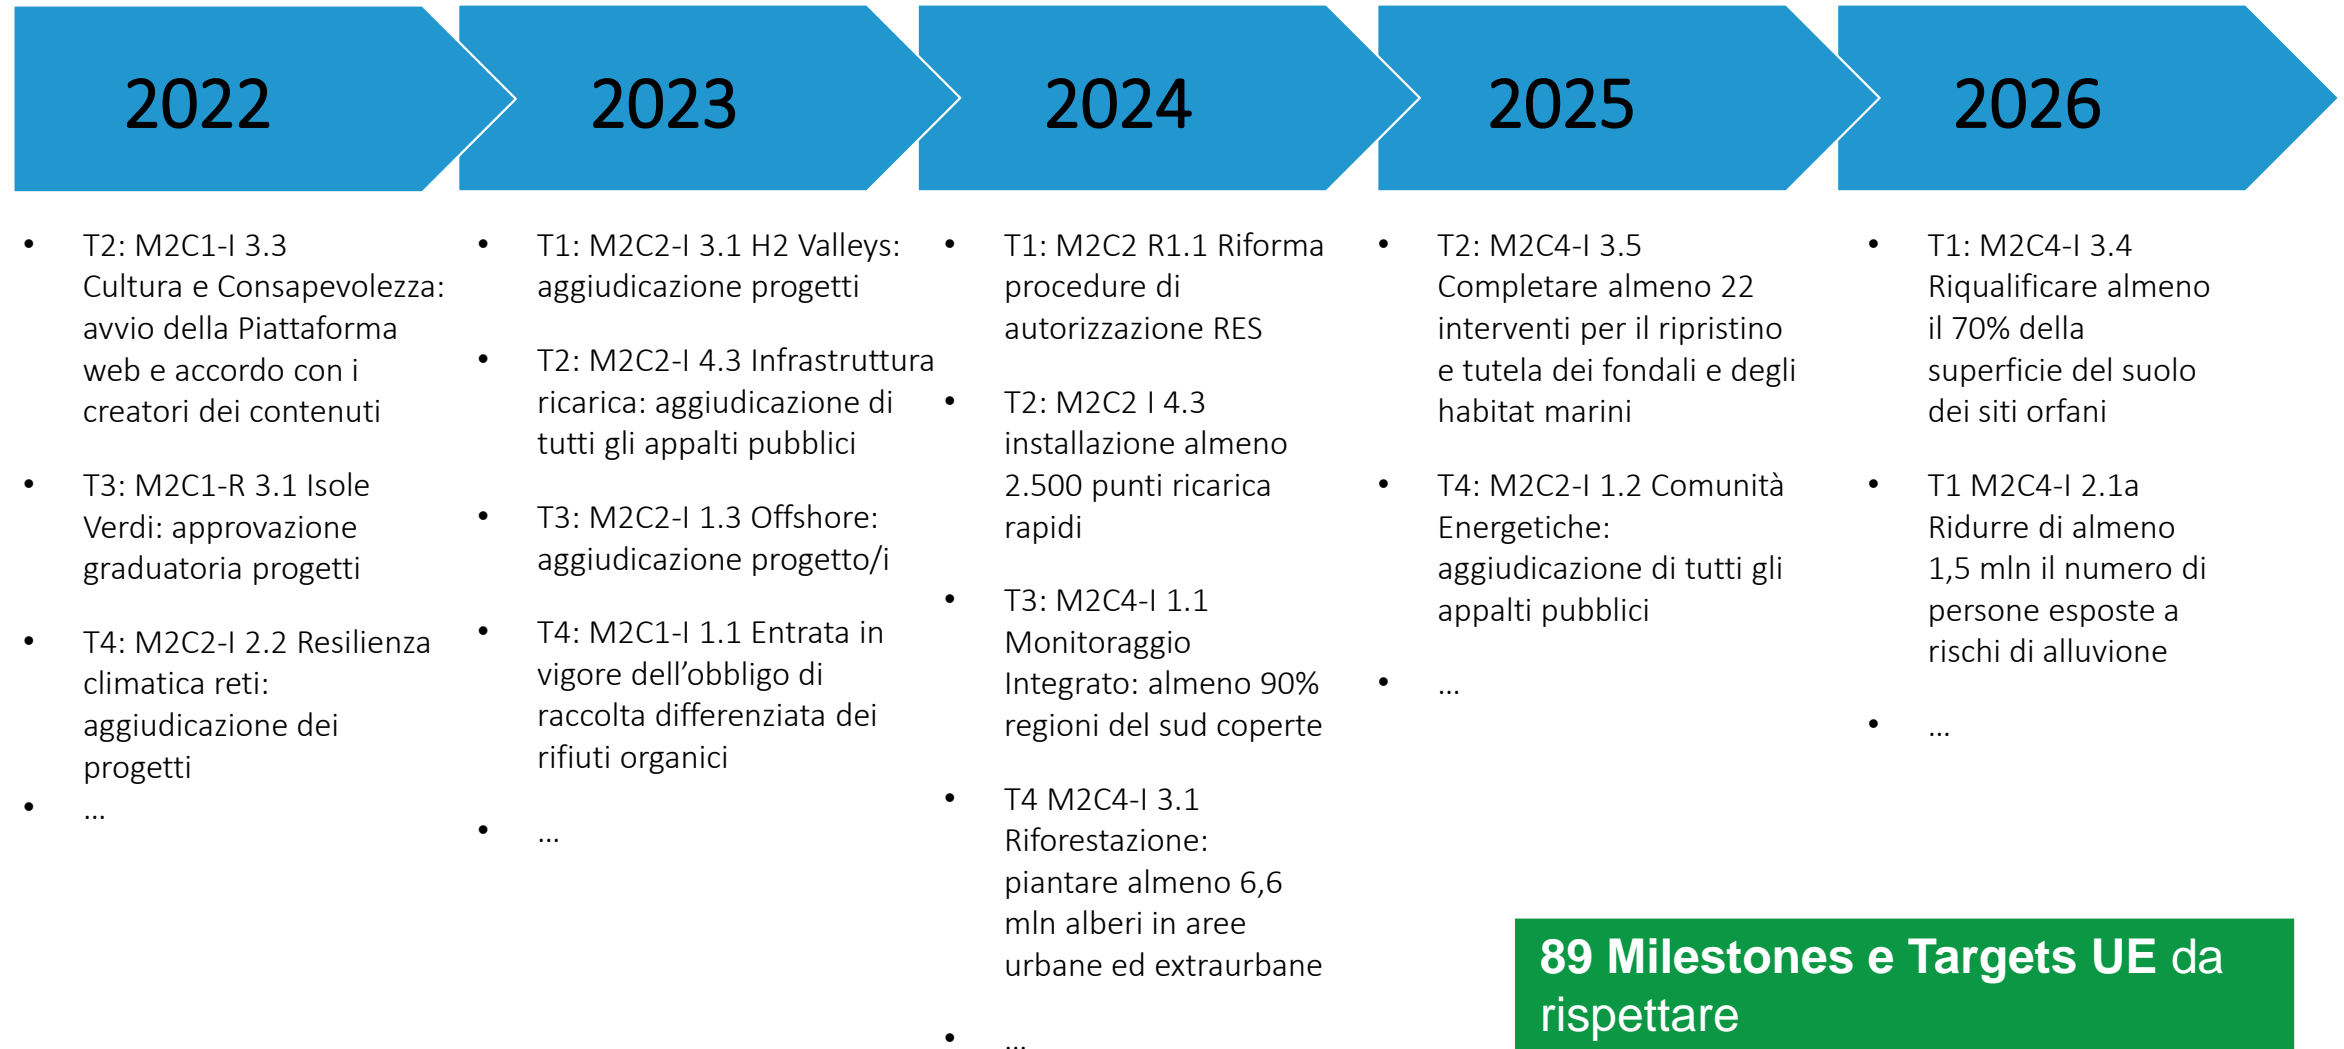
2022

- T2: M2C1-I 3.3 Cultura e Consapevolezza: avvio della Piattaforma web e accordo con i creatori dei contenuti
- T3: M2C1-R 3.1 Isole Verdi: approvazione graduatoria progetti
- T4: M2C2-I 2.2 Resilienza climatica reti: aggiudicazione dei progetti
- …

2023

- T1: M2C2-I 3.1 H2 Valleys: aggiudicazione progetti
- T2: M2C2-I 4.3 Infrastruttura ricarica: aggiudicazione di tutti gli appalti pubblici
- T3: M2C2-I 1.3 Offshore: aggiudicazione progetto/i
- T4: M2C1-I 1.1 Entrata in vigore dell'obbligo di raccolta differenziata dei rifiuti organici
- …

2024

- T1: M2C2 R1.1 Riforma procedure di autorizzazione RES
- T2: M2C2 I 4.3 installazione almeno 2.500 punti ricarica rapidi
- T3: M2C4-I 1.1 Monitoraggio Integrato: almeno 90% regioni del sud coperte
- T4 M2C4-I 3.1 Riforestazione: piantare almeno 6,6 mln alberi in aree urbane ed extraurbane
- …

2025

- T2: M2C4-I 3.5 Completare almeno 22 interventi per il ripristino e tutela dei fondali e degli habitat marini
- T4: M2C2-I 1.2 Comunità Energetiche: aggiudicazione di tutti gli appalti pubblici
- …

2026

- T1: M2C4-I 3.4 Riqualificare almeno il 70% della superficie del suolo dei siti orfani
- T1 M2C4-I 2.1a Ridurre di almeno 1,5 mln il numero di persone esposte a rischi di alluvione
- …

89 Milestones e Targets UE da rispettare